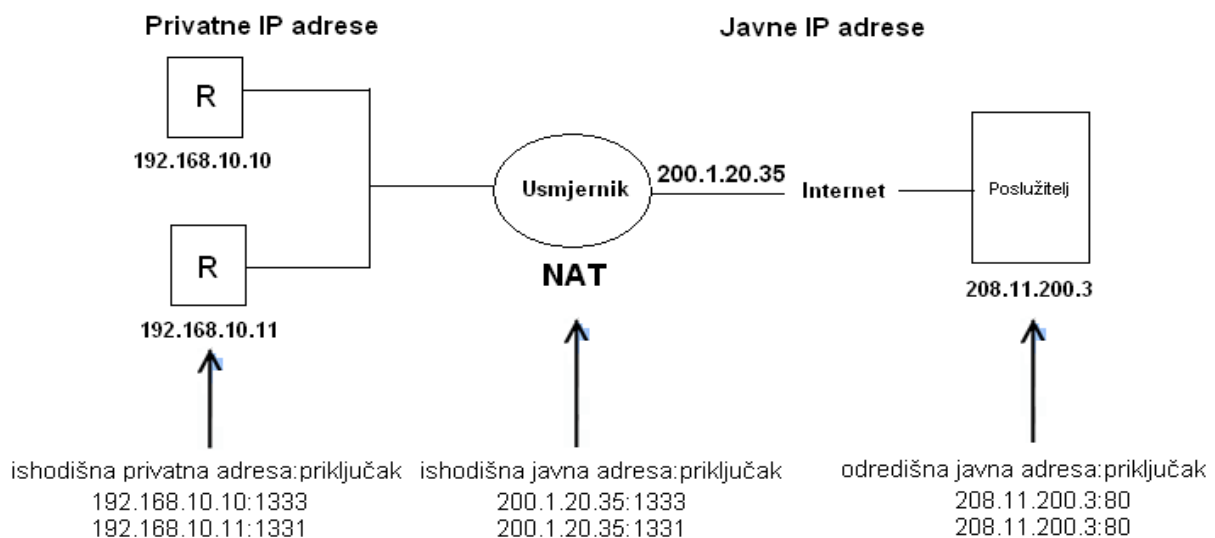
Privatne IP adrese

Javne IP adrese

R

192.168.10.10

R

192.168.10.11

Usmjernik

NAT

200.1.20.35

Internet

Poslužitelj

208.11.200.3

ishodišna privatna adresa:priključak
192.168.10.10:1333
192.168.10.11:1331

ishodišna javna adresa:priključak
200.1.20.35:1333
200.1.20.35:1331

odredišna javna adresa:priključak
208.11.200.3:80
208.11.200.3:80